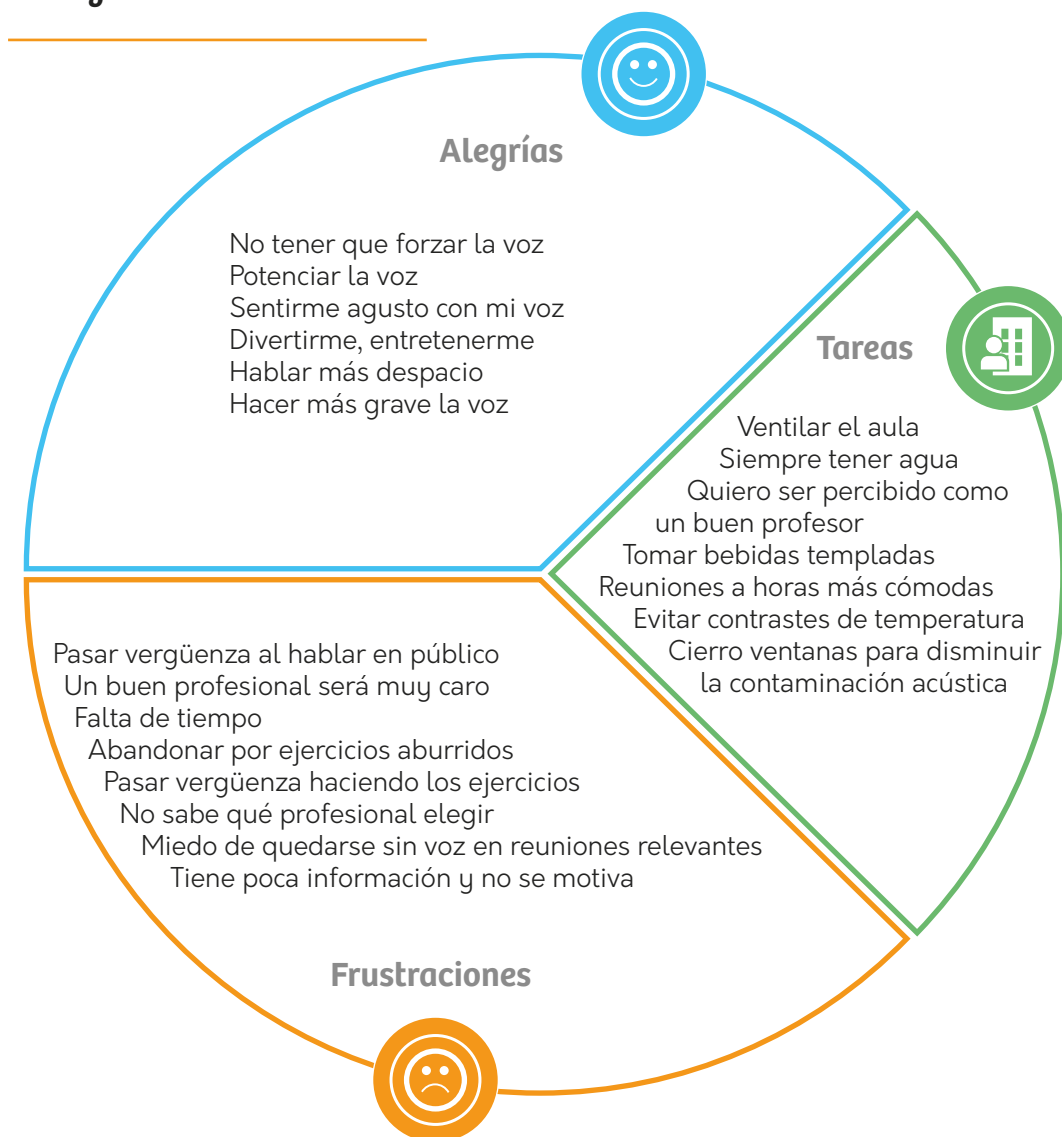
Alegrías

No tener que forzar la voz
Potenciar la voz
Sentirme agusto con mi voz
Divertirme, entretenerme
Hablar más despacio
Hacer más grave la voz

Tareas

Ventilar el aula
Siempre tener agua
Quiero ser percibido como un buen profesor
Tomar bebidas templadas
Reuniones a horas más cómodas
Evitar contrastes de temperatura
Cierro ventanas para disminuir la contaminación acústica

Pasar vergüenza al hablar en público
Un buen profesional será muy caro
Falta de tiempo
Abandonar por ejercicios aburridos
Pasar vergüenza haciendo los ejercicios
No sabe qué profesional elegir
Miedo de quedarse sin voz en reuniones relevantes
Tiene poca información y no se motiva

Frustraciones